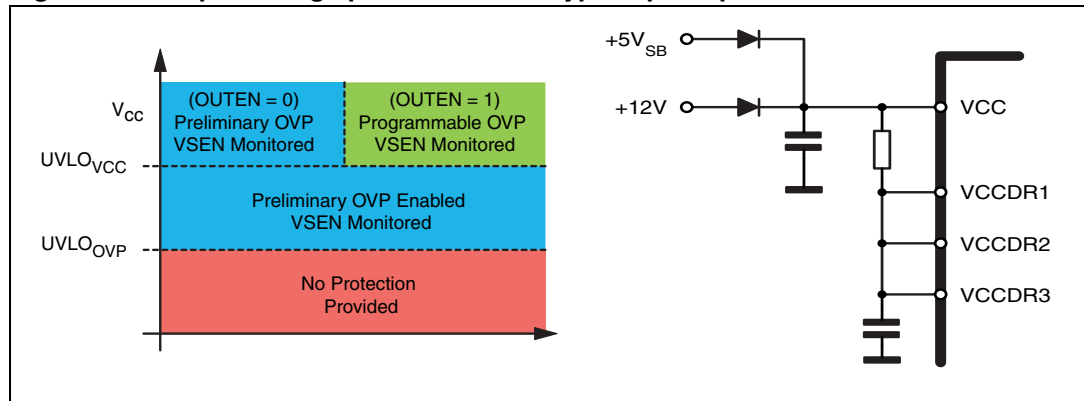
$V_{CC}$

(OUTEN = 0)
Preliminary OVP
VSEN Monitored

(OUTEN = 1)
Programmable OVP
VSEN Monitored

$UVLO_{VCC}$

Preliminary OVP Enabled
VSEN Monitored

$UVLO_{OVP}$

No Protection
Provided

$+5V_{SB}$

+12V

VCC

VCCDR1

VCCDR2

VCCDR3